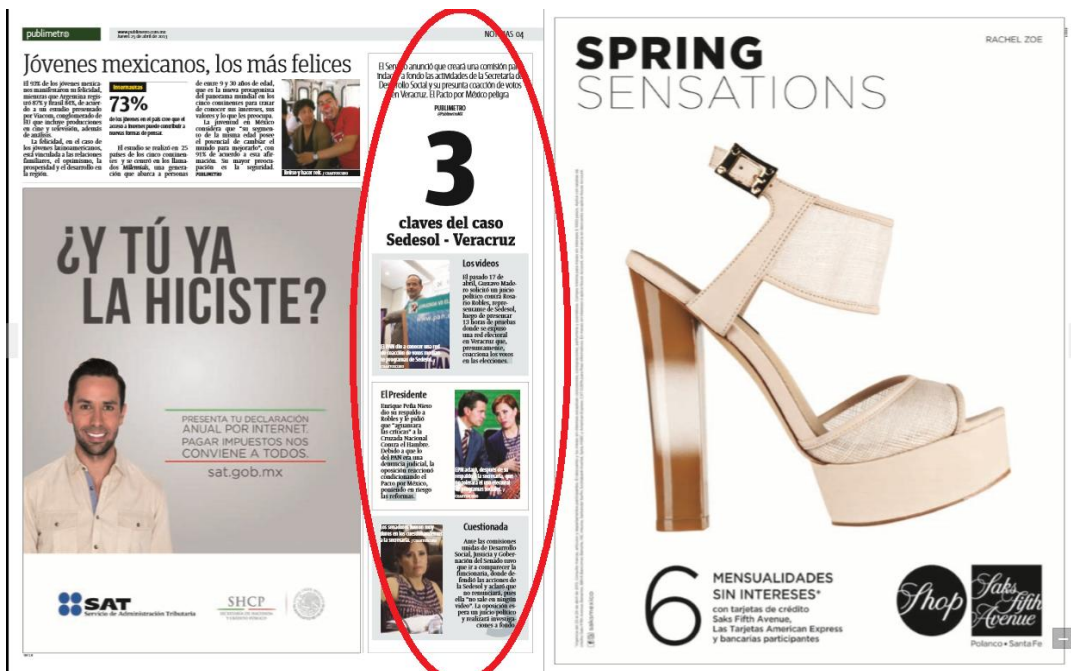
publimetro www.publimetro.com.mx Jueves 25 de abril de 2013 NOTICIAS 04

Jóvenes mexicanos, los más felices

El 91% de los jóvenes mexicanos manifestaron su felicidad, mientras que Argentina registró 87% y Brasil 84%, de acuerdo a un estudio presentado por Viacom, conglomerado de EU que incluye producciones en cine y televisión, además de análisis.

La felicidad, en el caso de los jóvenes latinoamericanos, está vinculada a las relaciones familiares, el optimismo, la prosperidad y el desarrollo en la región.

El estudio se realizó en 25 países de los cinco continentes y se centró en los llamados millenials, una generación que abarca a personas de entre 9 y 30 años de edad, que es la nueva protagonista del panorama mundial en los cinco continentes para tratar de conocer sus intereses, sus valores y lo que les preocupa.

La juventud en México considera que "su segmento de la misma edad posee el potencial de cambiar el mundo para mejorarlo", con 91% de acuerdo a esta afirmación. Su mayor preocupación es la seguridad. PUBLIMETRO

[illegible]
73%
de los jóvenes en el país cree que el acceso a Internet puede contribuir a nuevas formas de pensar.

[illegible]

El Senado anunció que creará una comisión para indagar a fondo las actividades de la Secretaría de Desarrollo Social y su presunta coacción de votos en Veracruz. El Pacto por México peligra

PUBLIMETRO
@PublimetroMX

3
claves del caso Sedesol - Veracruz

Los videos
El pasado 17 de abril, Gustavo Madero solicitó un juicio político contra Rosario Robles, representante de Sedesol, luego de presentar 13 horas de pruebas donde se exponía una red electoral en Veracruz que, presuntamente, coacciona los votos en las elecciones.

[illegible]

El Presidente
Enrique Peña Nieto dio su respaldo a Robles y le pidió que "aguantara las críticas" a la Cruzada Nacional Contra el Hambre. Debido a que lo del PAN era una denuncia judicial, la oposición reaccionó condicionando el Pacto por México, poniendo en riesgo las reformas.

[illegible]

Cuestionada
Ante las comisiones unidas de Desarrollo Social, Justicia y Gobernación del Senado tuvo que ir a comparecer la funcionaria. Donde defendió las acciones de la Sedesol y aclaró que no renunciaría, pues ella "no sale en ningún video". La oposición espera un juicio político y realizará investigaciones a fondo.

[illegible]

¿Y TÚ YA LA HICISTE?

PRESENTA TU DECLARACIÓN ANUAL POR INTERNET. PAGAR IMPUESTOS NOS CONVIENE A TODOS.
sat.gob.mx

SAT Servicio de Administración Tributaria
SHCP

SPRING SENSATIONS
RACHEL ZOE

6
MENSUALIDADES SIN INTERESES*
con tarjetas de crédito Saks Fifth Avenue, Las Tarjetas American Express y bancarias participantes

Shop
Saks Fifth Avenue
Polanco • Santa Fe